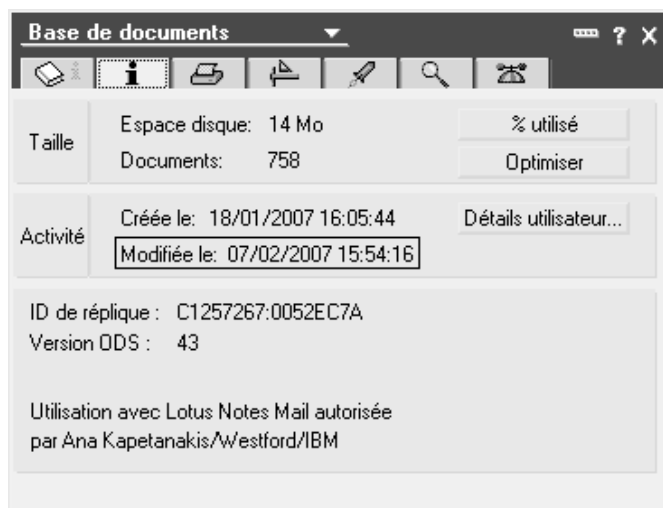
Base de documents ? X

Taille

Espace disque: 14 Mo

Documents: 758

% utilisé

Optimiser

Activité

Créée le: 18/01/2007 16:05:44

Modifiée le: 07/02/2007 15:54:16

Détails utilisateur...

ID de réplique : C1257267:0052EC7A
Version ODS : 43

Utilisation avec Lotus Notes Mail autorisée par Ana Kapetanakis/Westford/IBM